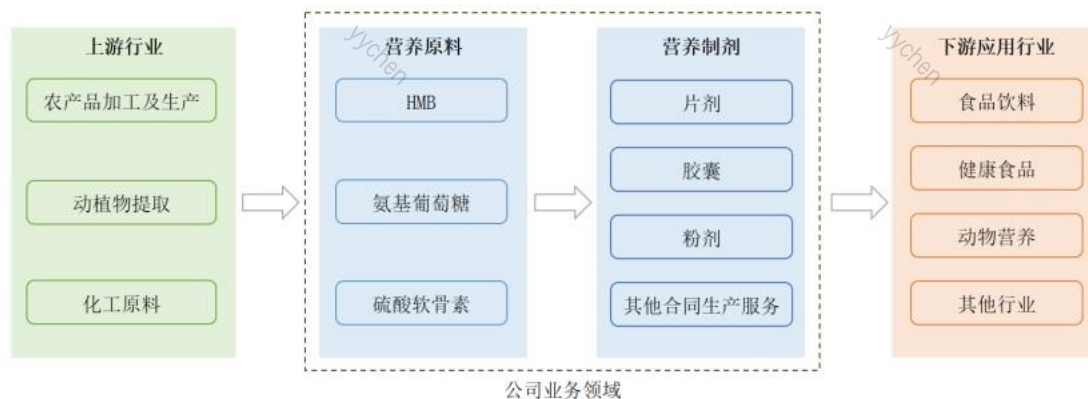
上游行业

农产品加工及生产

动植物提取

化工原料

yychen

营养原料

HMB

氨基葡萄糖

硫酸软骨素

营养制剂

片剂

胶囊

粉剂

其他合同生产服务

yychen

下游应用行业

食品饮料

健康食品

动物营养

其他行业

公司业务领域